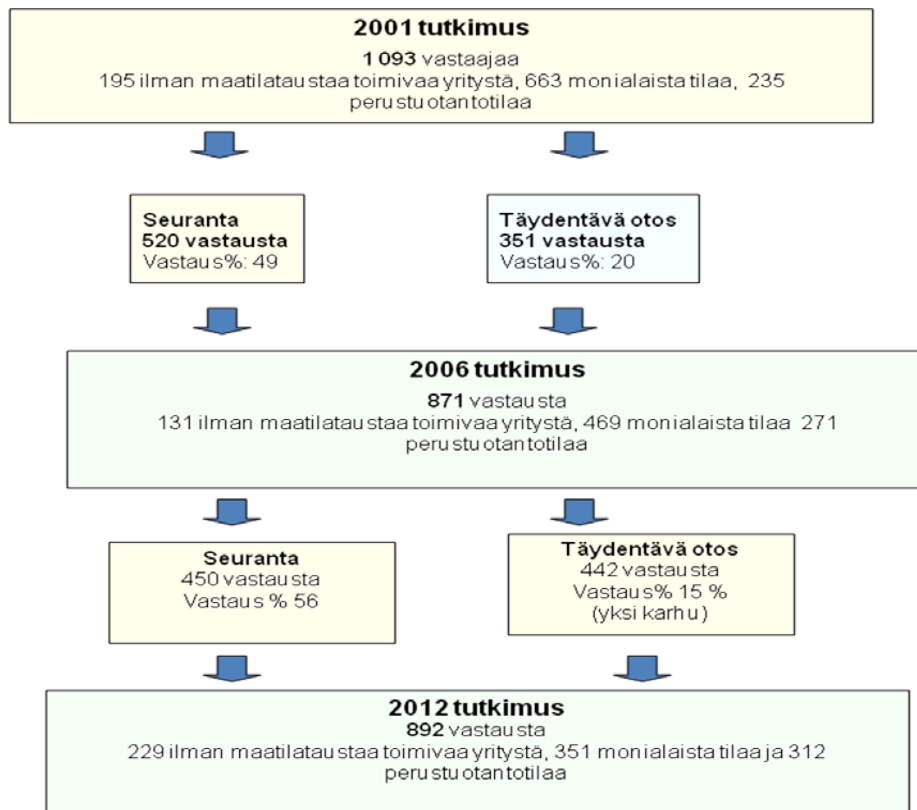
**2001 tutkimus**
**1 093** vastaajaa
195 ilman maatilataustaa toimivaa yritystä, 663 monialaista tilaa, 235 perustuotantotilaa

**Seuranta**
**520 vastausta**
Vastaus%: 49

**Täydentävä otos**
**351 vastausta**
Vastaus%: 20

**2006 tutkimus**
**871** vastausta
131 ilman maatilataustaa toimivaa yritystä, 469 monialaista tilaa 271 perustuotantotilaa

**Seuranta**
450 vastausta
Vastaus % 56

**Täydentävä otos**
442 vastausta
Vastaus% 15 %
(yksi karhu)

**2012 tutkimus**
**892** vastausta
229 ilman maatilataustaa toimivaa yritystä, 351 monialaista tilaa ja 312 perustuotantotilaa